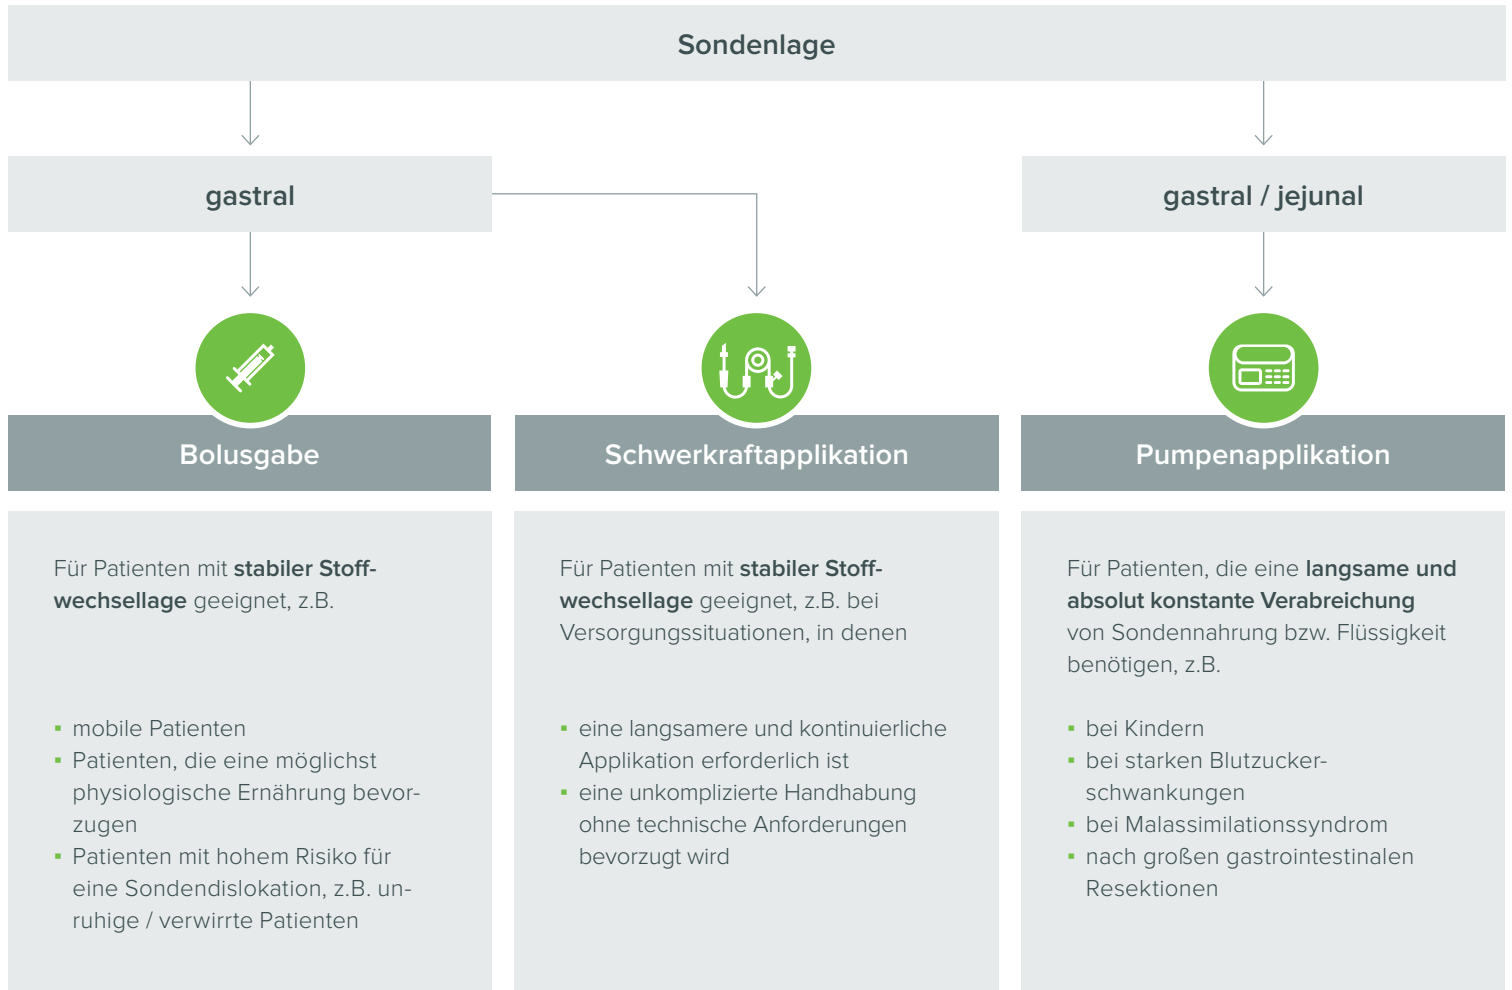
Sondenlage

gastral

gastral / jejunal

Bolusgabe

Schwerkraftapplikation

Pumpenapplikation

Für Patienten mit stabiler Stoffwechsellage geeignet, z.B.

- mobile Patienten
- Patienten, die eine möglichst physiologische Ernährung bevorzugen
- Patienten mit hohem Risiko für eine Sondendislokation, z.B. unruhige / verwirrte Patienten

Für Patienten mit stabiler Stoffwechsellage geeignet, z.B. bei Versorgungssituationen, in denen

- eine langsamere und kontinuierliche Applikation erforderlich ist
- eine unkomplizierte Handhabung ohne technische Anforderungen bevorzugt wird

Für Patienten, die eine langsame und absolut konstante Verabreichung von Sondennahrung bzw. Flüssigkeit benötigen, z.B.

- bei Kindern
- bei starken Blutzuckerschwankungen
- bei Malassimilationssyndrom
- nach großen gastrointestinalen Resektionen